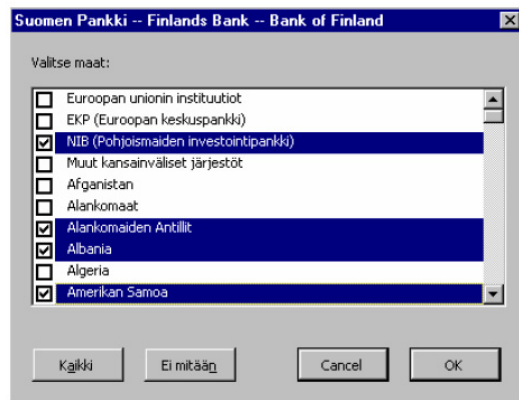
Suomen Pankki -- Finlands Bank -- Bank of Finland

Valitse maat:

Euroopan unionin instituutiot
EKP (Euroopan keskuspankki)
NIB (Pohjoismaiden investointipankki)
Muut kansainväliset järjestöt
Afganistan
Alankomaat
Alankomaiden Antillit
Albania
Algeria
Amerikan Samoa

Kaikki
Ei mitään
Cancel
OK